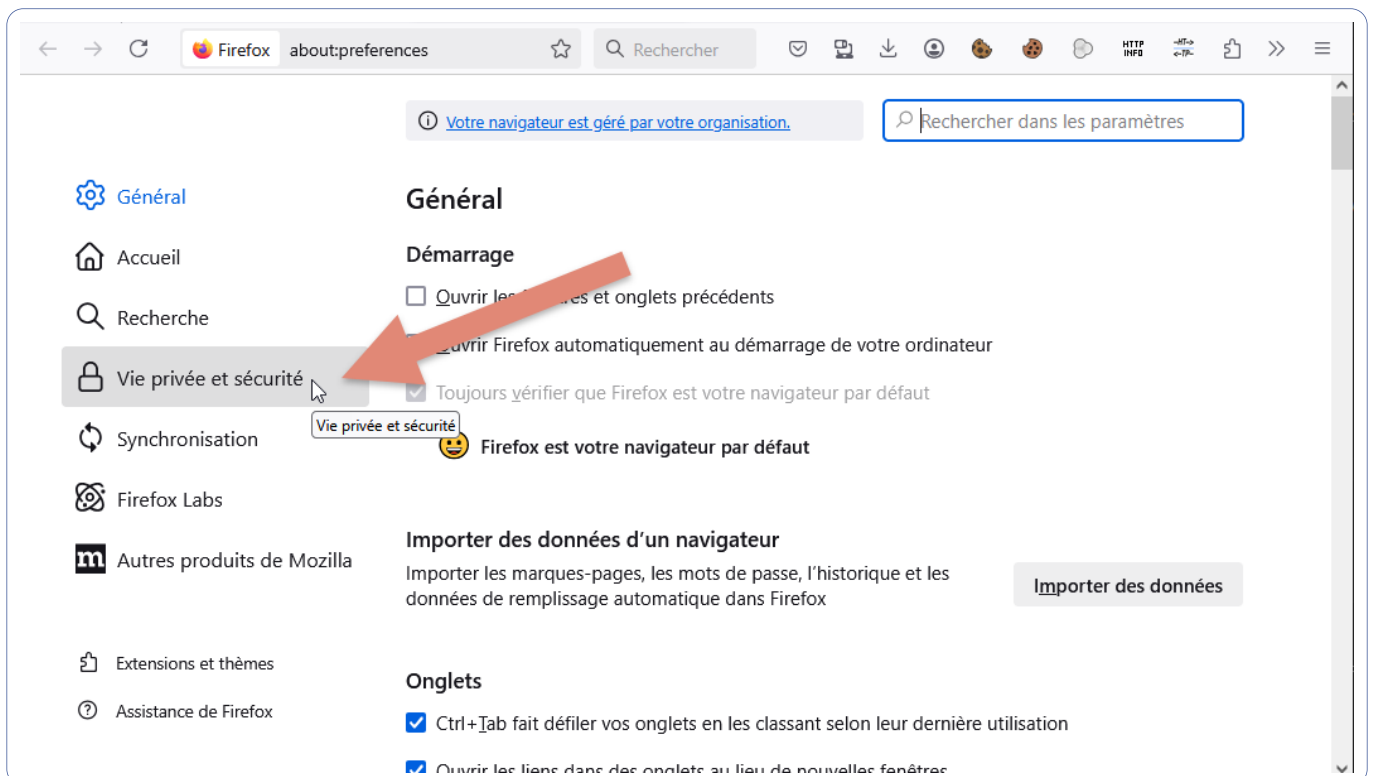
Firefox about:preferences

Rechercher

HTTP INFO

Votre navigateur est géré par votre organisation.

Rechercher dans les paramètres

Général

Accueil

Recherche

Vie privée et sécurité

Vie privée et sécurité

Synchronisation

Firefox Labs

Autres produits de Mozilla

Extensions et thèmes

Assistance de Firefox

Général

Démarrage

Ouvrir les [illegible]res et onglets précédents

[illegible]uvrir Firefox automatiquement au démarrage de votre ordinateur

Toujours vérifier que Firefox est votre navigateur par défaut

Firefox est votre navigateur par défaut

Importer des données d'un navigateur

Importer les marques-pages, les mots de passe, l'historique et les données de remplissage automatique dans Firefox

Importer des données

Onglets

Ctrl+Tab fait défiler vos onglets en les classant selon leur dernière utilisation

Ouvrir les liens dans des onglets au lieu de nouvelles fenêtres